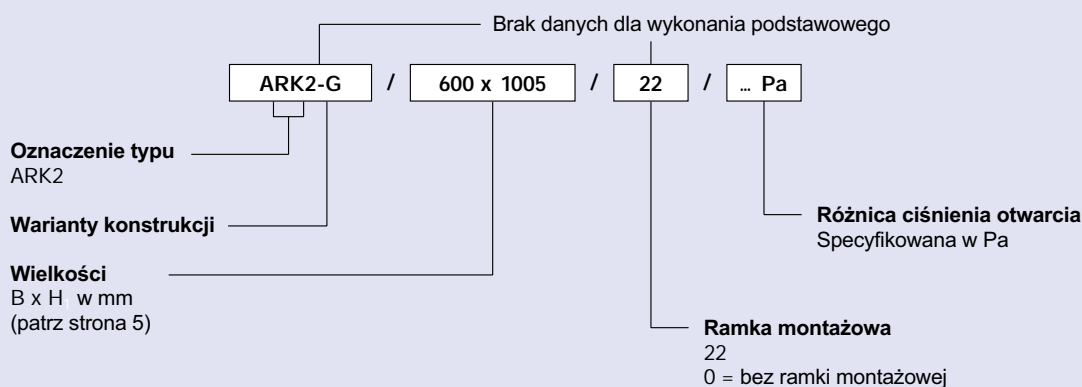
Brak danych dla wykonania podstawowego

ARK2-G / 600 x 1005 / 22 / ... Pa

Oznaczenie typu
ARK2

Warianty konstrukcji

Wielkości
B x H w mm
(patrz strona 5)

Różnica ciśnienia otwarcia
Specyfikowana w Pa

Ramka montażowa
22
0 = bez ramki montażowej